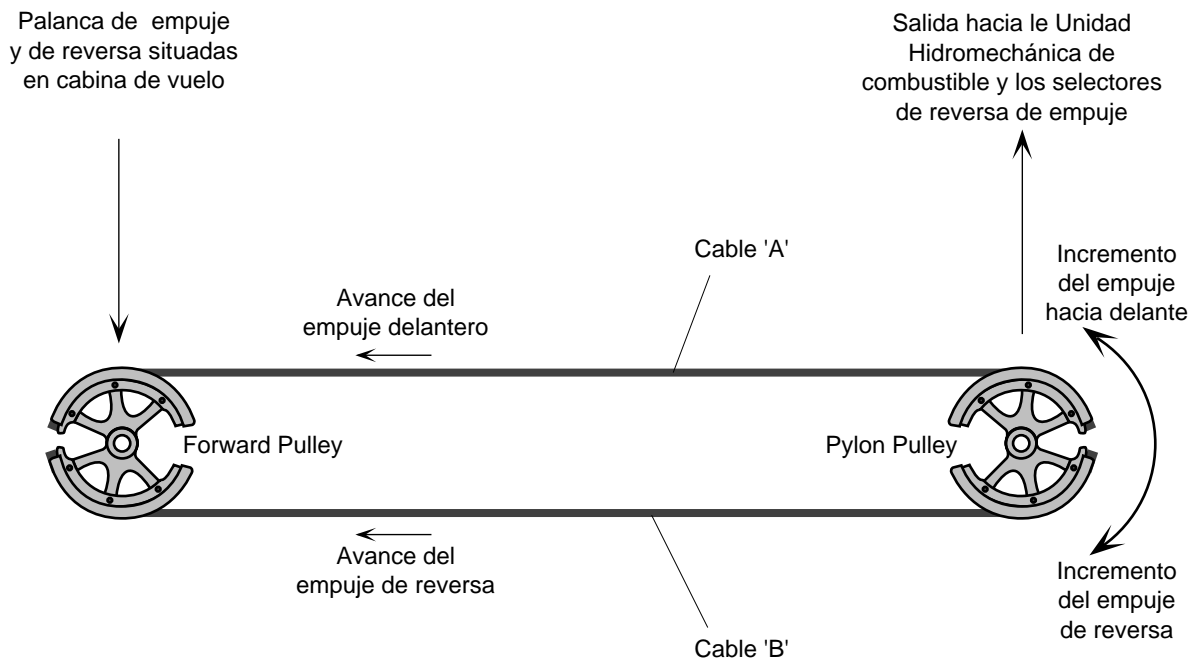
Palanca de empuje y de reversa situadas en cabina de vuelo

Salida hacia le Unidad Hidromechánica de combustible y los selectores de reversa de empuje

Cable 'A'

Incremento del empuje hacia delante

Avance del empuje delantero

Forward Pulley

Pylon Pulley

Avance del empuje de reversa

Incremento del empuje de reversa

Cable 'B'